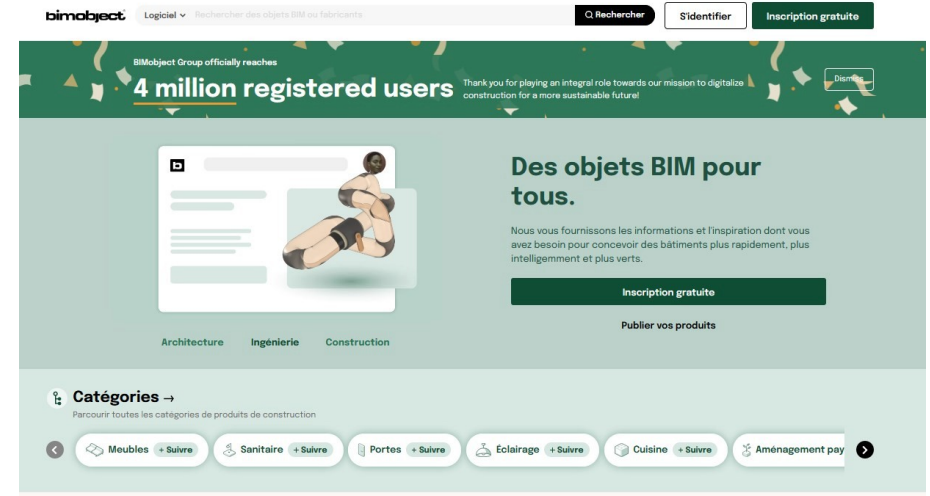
bimobject Logiciel Rechercher des objets BIM ou fabricants Rechercher S'identifier Inscription gratuite

BIMobject Group officially reaches
4 million registered users
Thank you for playing an integral role towards our mission to digitalize construction for a more sustainable future!
Dismiss

Des objets BIM pour tous.

Nous vous fournissons les informations et l'inspiration dont vous avez besoin pour concevoir des bâtiments plus rapidement, plus intelligemment et plus verts.

Inscription gratuite

Publier vos produits

Architecture Ingénierie Construction

Catégories →
Parcourir toutes les catégories de produits de construction

Meubles + Suivre
Sanitaire + Suivre
Portes + Suivre
Éclairage + Suivre
Cuisine + Suivre
Aménagement pay